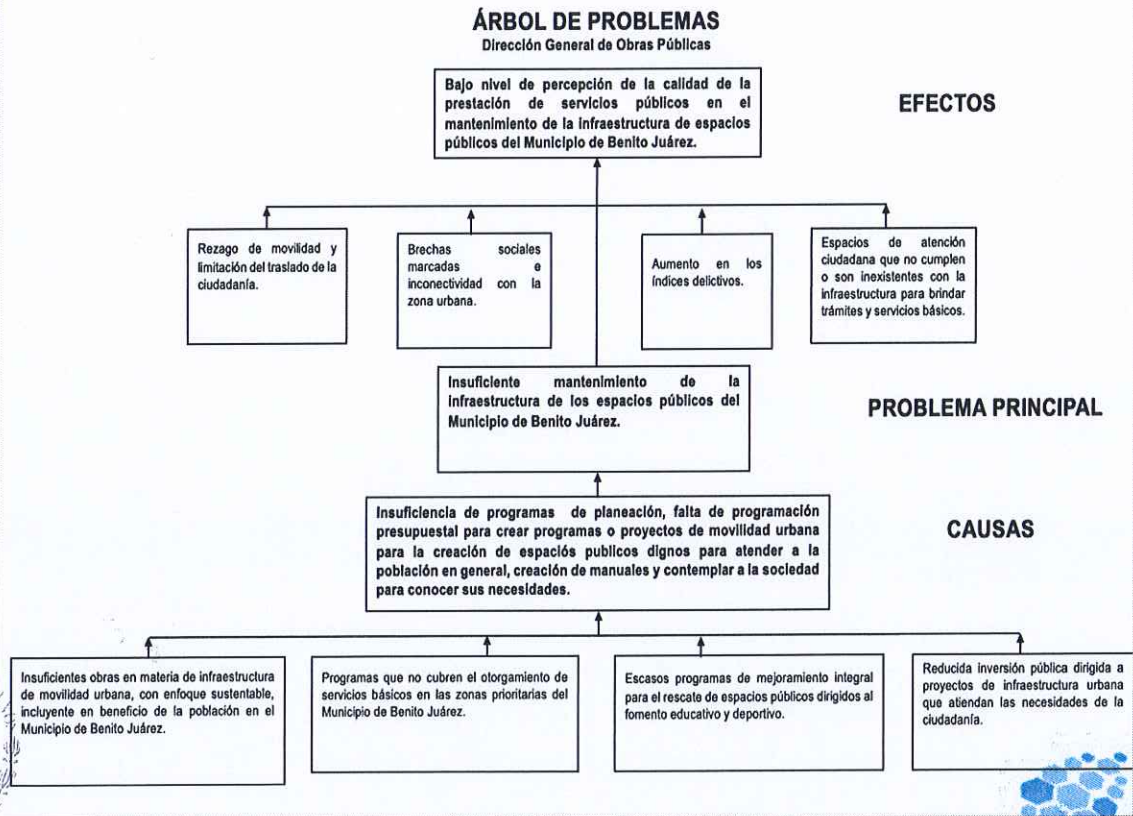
ÁRBOL DE PROBLEMAS
Dirección General de Obras Públicas

Bajo nivel de percepción de la calidad de la prestación de servicios públicos en el mantenimiento de la infraestructura de espacios públicos del Municipio de Benito Juárez.

EFECTOS

Rezago de movilidad y limitación del traslado de la ciudadanía.

Brechas sociales marcadas e inconectividad con la zona urbana.

Aumento en los índices delictivos.

Espacios de atención ciudadana que no cumplen o son inexistentes con la infraestructura para brindar trámites y servicios básicos.

Insuficiente mantenimiento de la infraestructura de los espacios públicos del Municipio de Benito Juárez.

PROBLEMA PRINCIPAL

Insuficiencia de programas de planeación, falta de programación presupuestal para crear programas o proyectos de movilidad urbana para la creación de espacíos publicos dignos para atender a la población en general, creación de manuales y contemplar a la sociedad para conocer sus necesidades.

CAUSAS

Insuficientes obras en materia de infraestructura de movilidad urbana, con enfoque sustentable, incluyente en beneficio de la población en el Municipio de Benito Juárez.

Programas que no cubren el otorgamiento de servicios básicos en las zonas prioritarias del Municipio de Benito Juárez.

Escasos programas de mejoramiento integral para el rescate de espacios públicos dirigidos al fomento educativo y deportivo.

Reducida inversión pública dirigida a proyectos de infraestructura urbana que atiendan las necesidades de la ciudadanía.